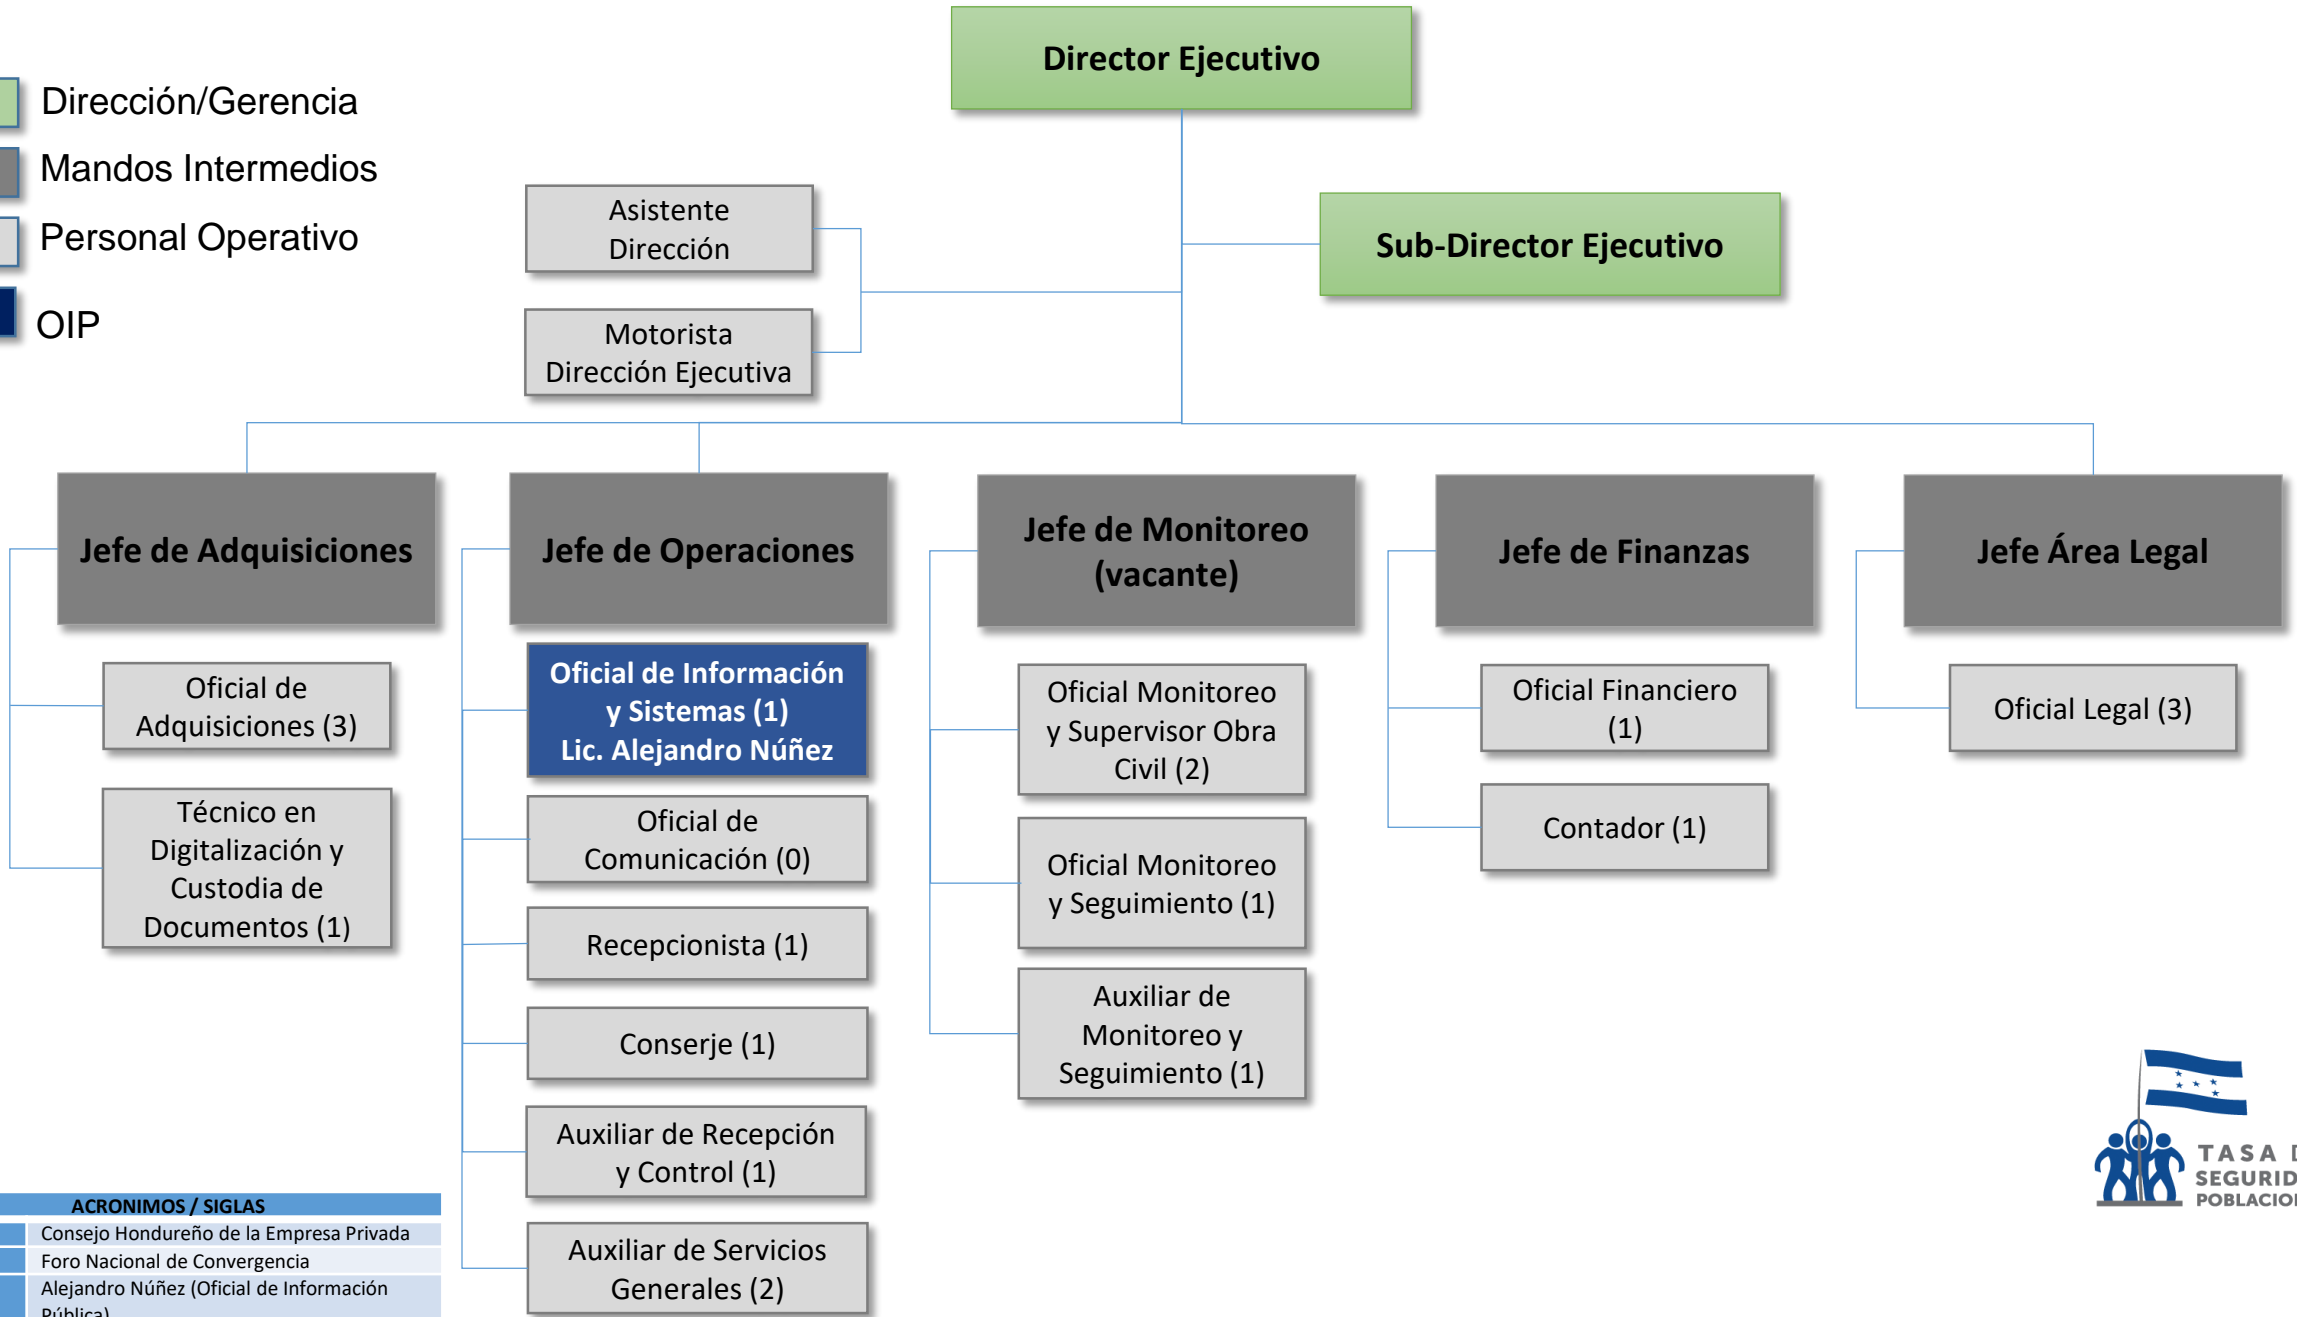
Dirección/Gerencia

Mandos Intermedios

Personal Operativo

OIP

Director Ejecutivo

Asistente Dirección

Motorista Dirección Ejecutiva

Sub-Director Ejecutivo

Jefe de Adquisiciones

Oficial de Adquisiciones (3)

Técnico en Digitalización y Custodia de Documentos (1)

Jefe de Operaciones

Oficial de Información y Sistemas (1) Lic. Alejandro Núñez

Oficial de Comunicación (0)

Recepcionista (1)

Conserje (1)

Auxiliar de Recepción y Control (1)

Auxiliar de Servicios Generales (2)

Jefe de Monitoreo (vacante)

Oficial Monitoreo y Supervisor Obra Civil (2)

Oficial Monitoreo y Seguimiento (1)

Auxiliar de Monitoreo y Seguimiento (1)

Jefe de Finanzas

Oficial Financiero (1)

Contador (1)

Jefe Área Legal

Oficial Legal (3)

| ACRONIMOS / SIGLAS |
|---|
| Consejo Hondureño de la Empresa Privada |
| Foro Nacional de Convergencia |
| Alejandro Núñez (Oficial de Información Pública) |

TASA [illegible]
SEGURID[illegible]
POBLACIO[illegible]